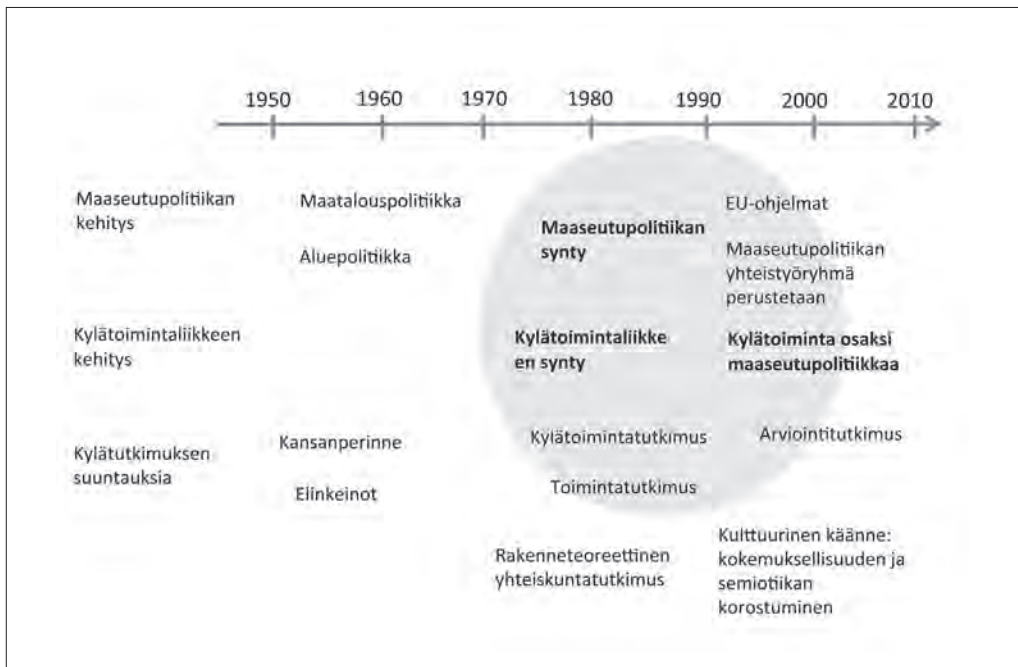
1950 1960 1970 1980 1990 2000 2010

Maaseutupolitiikan kehitys

Maatalouspolitiikka

Aluepolitiikka

**Maaseutupolitiikan synty**

EU-ohjelmat

Maaseutupolitiikan yhteistyöryhmä perustetaan

Kylätoimintaliikkeen kehitys

**Kylätoimintaliikkeen synty**

**Kylätoiminta osaksi maaseutupolitiikkaa**

Kylätutkimuksen suuntauksia

Kansanperinne

Elinkeinot

Kylätoimintatutkimus

Toimintatutkimus

Arviointitutkimus

Rakenneteoreettinen yhteiskuntatutkimus

Kulttuurinen käänne: kokemuksellisuuden ja semiotiikan korostuminen